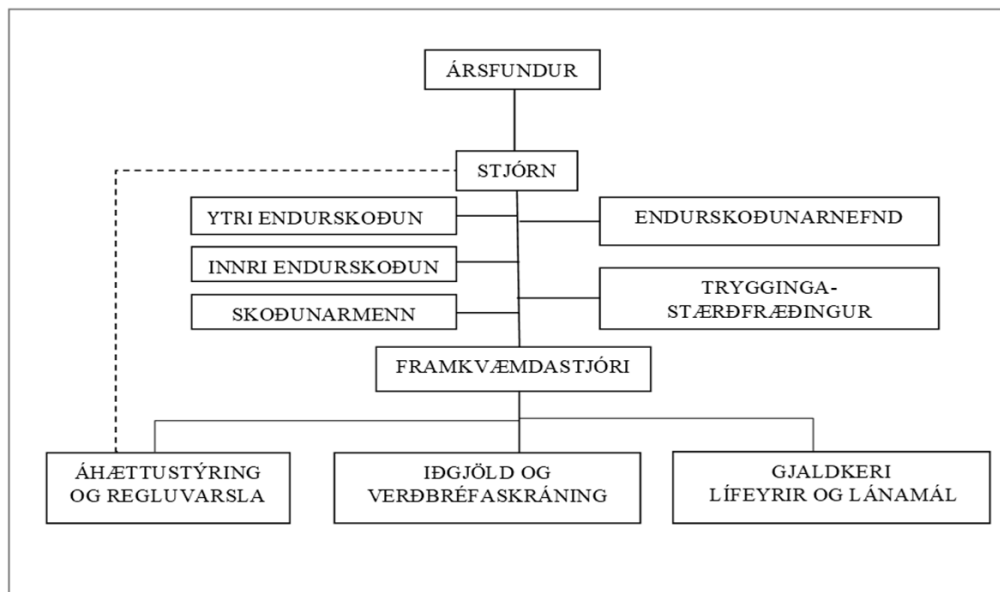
ÁRSFUNDUR

STJÓRN

YTRI ENDURSKOÐUN

ENDURSKOÐUNARNEFND

INNRI ENDURSKOÐUN

TRYGGINGA-STÆRÐFRÆÐINGUR

SKOÐUNARMENN

FRAMKVÆMDASTJÓRI

ÁHÆTTUSTÝRING OG REGLUVARSLA

IÐGJÖLD OG VERÐBRÉFASKRÁNING

GJALDKERI LÍFEYRIR OG LÁNAMÁL